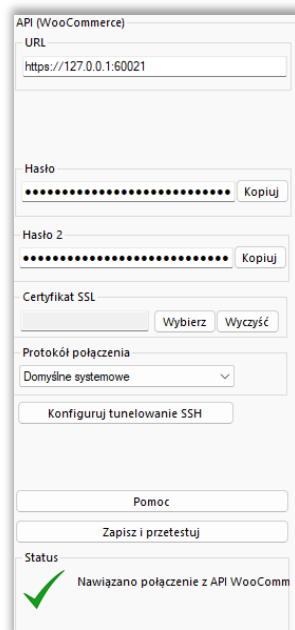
API (WooCommerce)
URL
https://127.0.0.1:60021

Hasło
•••••••••••••••••••••••••••• Kopiuj

Hasło 2
•••••••••••••••••••••••••••• Kopiuj

Certyfikat SSL
Wybierz Wyczyść

Protokół połączenia
Domyślne systemowe

Konfiguruj tunelowanie SSH

Pomoc

Zapisz i przetestuj

Status
Nawiązano połączenie z API WooComm